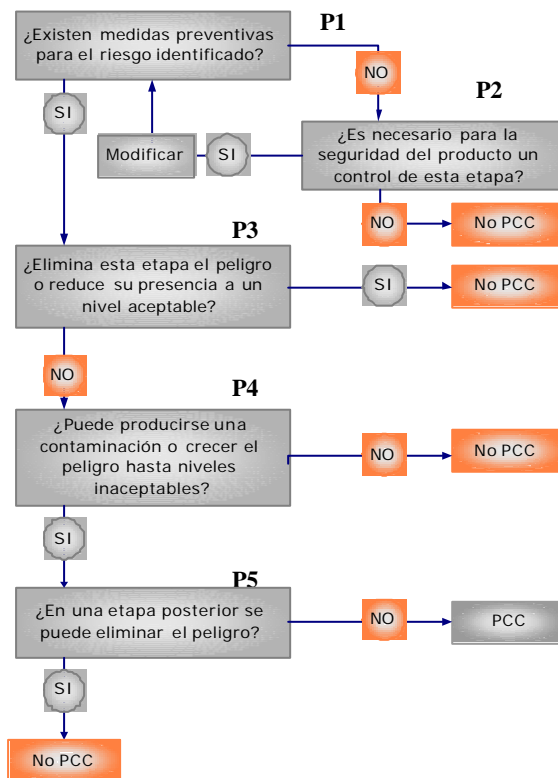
¿Existen medidas preventivas para el riesgo identificado?

P1

NO

P2

SI

Modificar

SI

¿Es necesario para la seguridad del producto un control de esta etapa?

NO

No PCC

P3

¿Elimina esta etapa el peligro o reduce su presencia a un nivel aceptable?

SI

No PCC

NO

P4

¿Puede producirse una contaminación o crecer el peligro hasta niveles inaceptables?

NO

No PCC

SI

P5

¿En una etapa posterior se puede eliminar el peligro?

NO

PCC

SI

No PCC